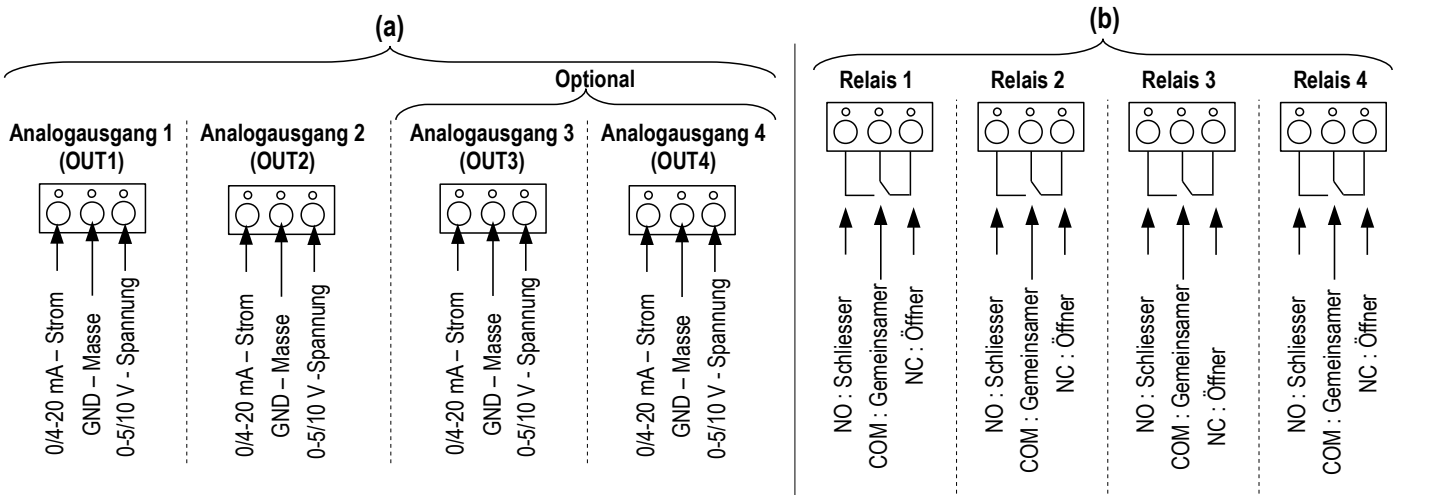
(a)

Optional

Analogausgang 1 (OUT1)
0/4-20 mA – Strom
GND – Masse
0-5/10 V - Spannung

Analogausgang 2 (OUT2)
0/4-20 mA – Strom
GND – Masse
0-5/10 V -Spannung

Analogausgang 3 (OUT3)
0/4-20 mA – Strom
GND – Masse
0-5/10 V - Spannung

Analogausgang 4 (OUT4)
0/4-20 mA – Strom
GND – Masse
0-5/10 V - Spannung

(b)

Relais 1
NO : Schliesser
COM : Gemeinsamer
NC : Öffner

Relais 2
NO : Schliesser
COM : Gemeinsamer
NC : Öffner

Relais 3
NO : Schliesser
COM : Gemeinsamer
NC : Öffner

Relais 4
NO : Schliesser
COM : Gemeinsamer
NC : Öffner